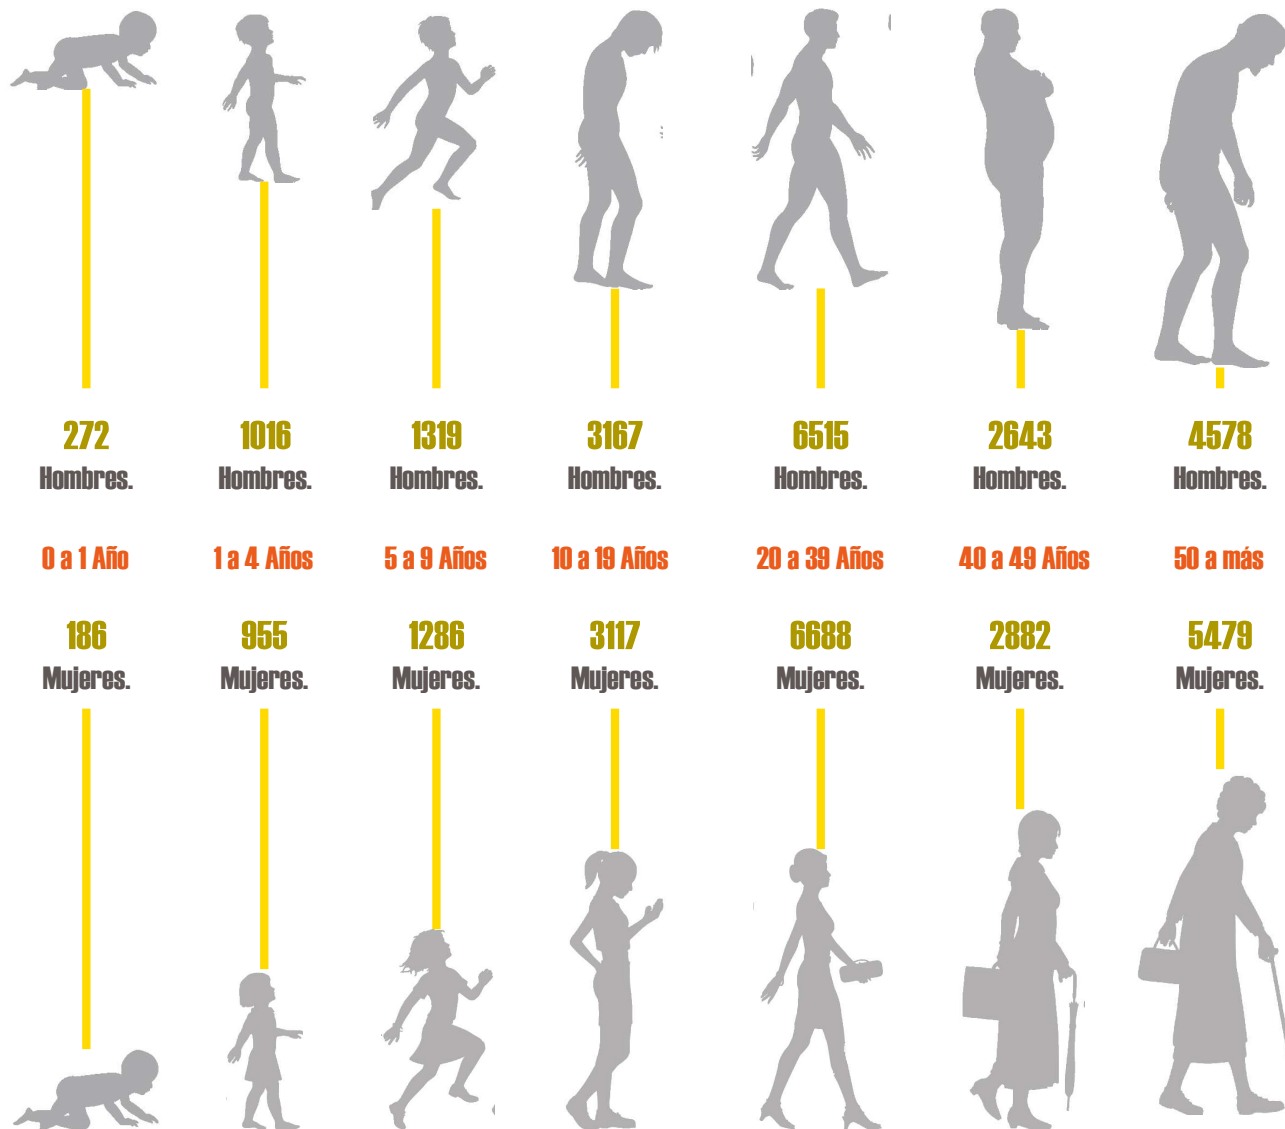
| 272 | 1016 | 1319 | 3167 | 6515 | 2643 | 4578 |
|---|---|---|---|---|---|---|
| Hombres. | Hombres. | Hombres. | Hombres. | Hombres. | Hombres. | Hombres. |
| 0 a 1 Año | 1 a 4 Años | 5 a 9 Años | 10 a 19 Años | 20 a 39 Años | 40 a 49 Años | 50 a más |
| 186 | 955 | 1286 | 3117 | 6688 | 2882 | 5479 |
| Mujeres. | Mujeres. | Mujeres. | Mujeres. | Mujeres. | Mujeres. | Mujeres. |